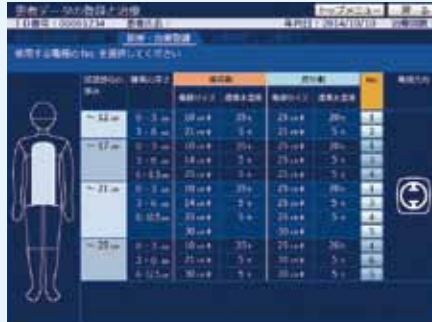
患者データの登録と治療 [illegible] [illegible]

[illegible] 2014/10/10

使用する電極のNo.を選択してください

| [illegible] | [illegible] | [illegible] | | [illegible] | | No. |
|---|---|---|---|---|---|---|
| | | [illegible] | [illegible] | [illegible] | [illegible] | |
| ~ 12 cm | 0 ~ 3 cm | 18 cm | 25 | 25 cm | 20 | 1 |
| | 3 ~ 6 cm | 21 cm | 5 | 21 cm | 5 | 2 |
| ~ 17 cm | 0 ~ 3 cm | 18 cm | 25 | 25 cm | 20 | 1 |
| | 3 ~ 6 cm | 14 cm | 5 | 25 cm | 5 | 2 |
| | 6 ~ 8.5 cm | 21 cm | 5 | 25 cm | 5 | 3 |
| ~ 21 cm | 0 ~ 3 cm | 18 cm | 25 | 25 cm | 20 | 1 |
| | 3 ~ 6 cm | 14 cm | 5 | 25 cm | 5 | 2 |
| | 6 ~ 10.5 cm | 21 cm | 5 | 25 cm | 5 | 3 |
| | | 30 cm | 5 | 30 cm | 5 | 4 |
| ~ 25 cm | 0 ~ 3 cm | 18 cm | 25 | 25 cm | 20 | 1 |
| | 3 ~ 6 cm | 21 cm | 5 | 25 cm | 5 | 2 |
| | 6 ~ 12.5 cm | 30 cm | 5 | 30 cm | 5 | 3 |